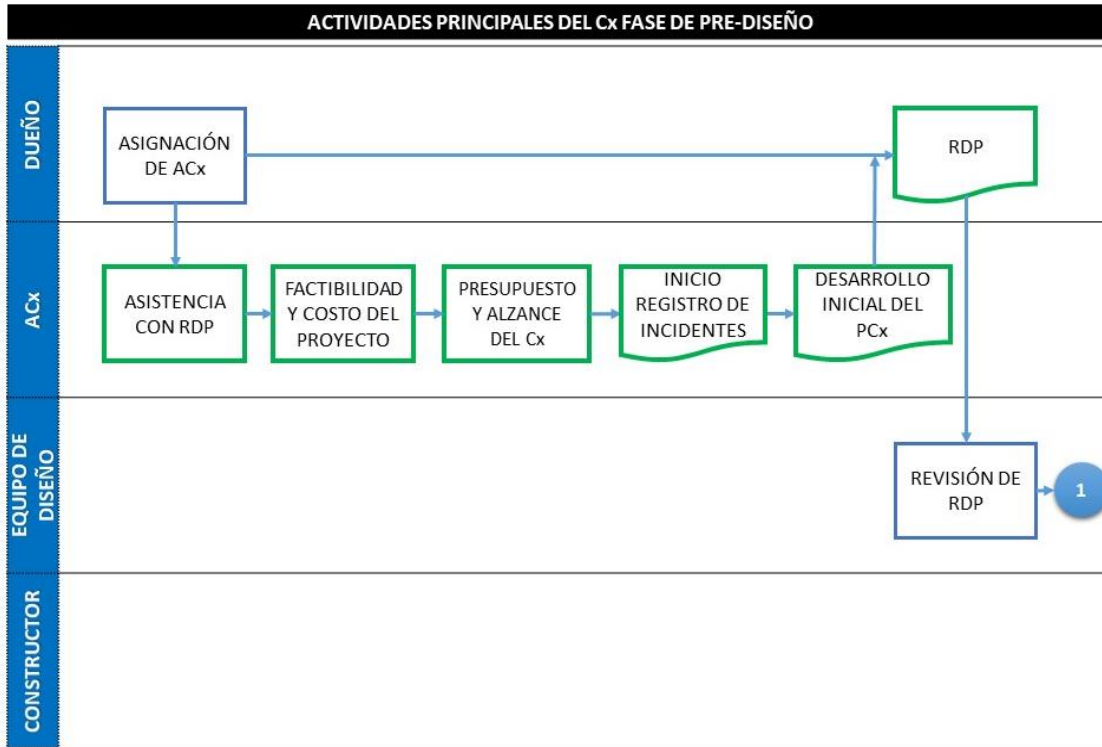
ACTIVIDADES PRINCIPALES DEL Cx FASE DE PRE-DISEÑO

DUEÑO

ASIGNACIÓN DE ACx

RDP

ACx

ASISTENCIA CON RDP

FACTIBILIDAD Y COSTO DEL PROYECTO

PRESUPUESTO Y ALZANCE DEL Cx

INICIO REGISTRO DE INCIDENTES

DESARROLLO INICIAL DEL PCx

EQUIPO DE DISEÑO

REVISIÓN DE RDP

1

CONSTRUCTOR